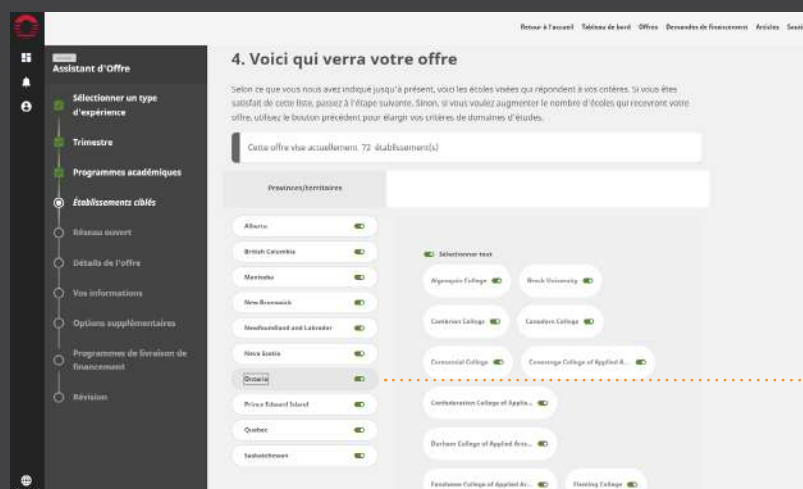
Retour à l'accueil Tableau de bord Offres Demandes de financement Articles Sess

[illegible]
Assistant d'Offre

Sélectionner un type d'expérience

Trimestre

Programmes académiques

Établissements ciblés

Réseau ouvert

Détails de l'offre

Vos informations

Options supplémentaires

Programmes de livraison de financement

Révision

4. Voici qui verra votre offre

Selon ce que vous nous avez indiqué jusqu'à présent, voici les écoles visées qui répondent à vos critères. Si vous êtes satisfait de cette liste, passez à l'étape suivante. Sinon, si vous voulez augmenter le nombre d'écoles qui recevront votre offre, utilisez le bouton précédent pour élargir vos critères de domaines d'études.

Cette offre vise actuellement 72 établissement(s)

Provinces/territoires

Alberta

British Columbia

Manitoba

New Brunswick

Newfoundland and Labrador

Nova Scotia

Ontario

Prince Edward Island

Quebec

Saskatchewan

Sélectionner tout

Algonquin College

Brock University

Cambrian College

Canadore College

Centennial College

Conestoga College of Applied A...

Confederation College of Applie...

Durham College of Applied Arts...

Fanshawe College of Applied Ar...

Fleming College